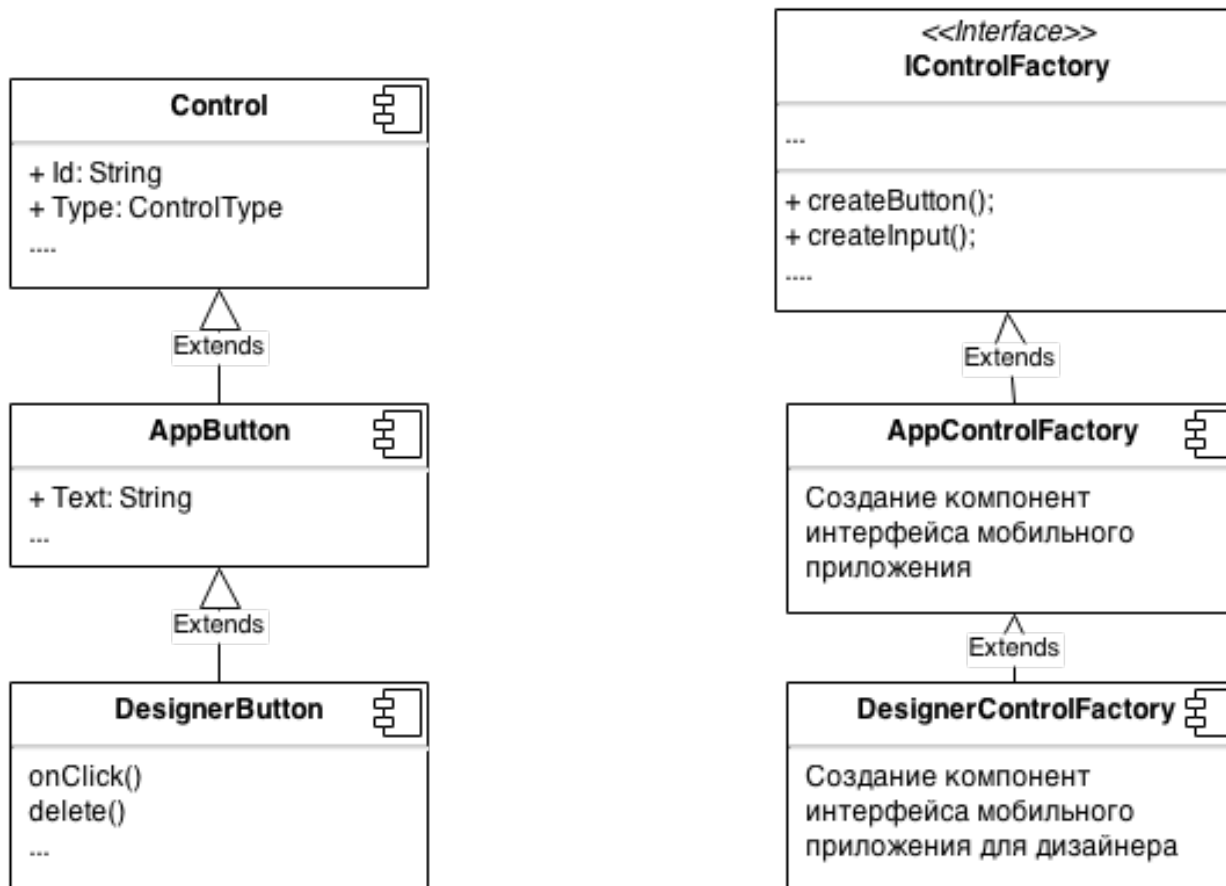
Control

+ Id: String
+ Type: ControlType
....

Extends

AppButton

+ Text: String
...

Extends

DesignerButton

onClick()
delete()
...

<<Interface>>
IControlFactory

...

+ createButton();
+ createInput();
....

Extends

AppControlFactory

Создание компонент интерфейса мобильного приложения

Extends

DesignerControlFactory

Создание компонент интерфейса мобильного приложения для дизайнера